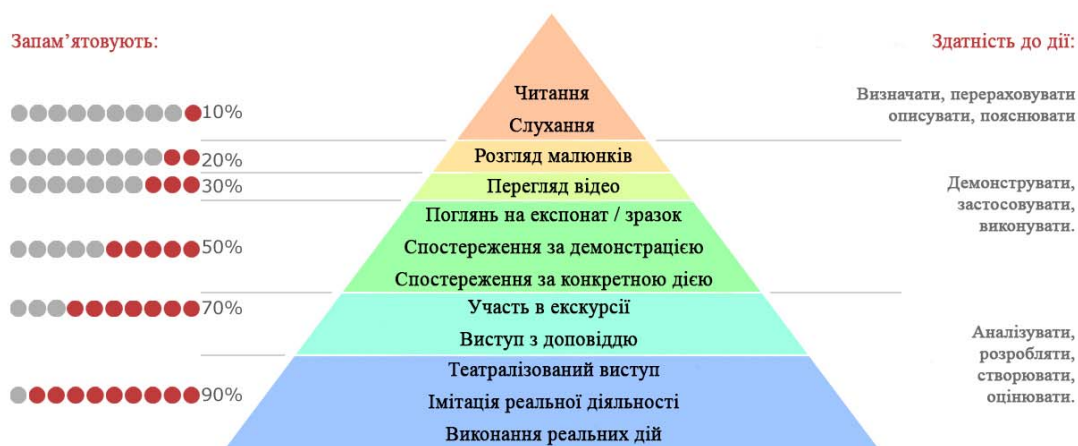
Запам'ятовують:

Здатність до дії:

Читання
Слухання

10%

Визначати, перераховувати описувати, пояснювати

Розгляд малюнків

20%

Перегляд відео

30%

Демонструвати, застосовувати виконувати.

Поглянь на експонат / зразок
Спостереження за демонстрацією
Спостереження за конкретною дією

50%

Участь в екскурсії
Виступ з доповіддю

70%

Аналізувати, розробляти, створювати, оцінювати.

Театралізований виступ
Імітація реальної діяльності
Виконання реальних дій

90%